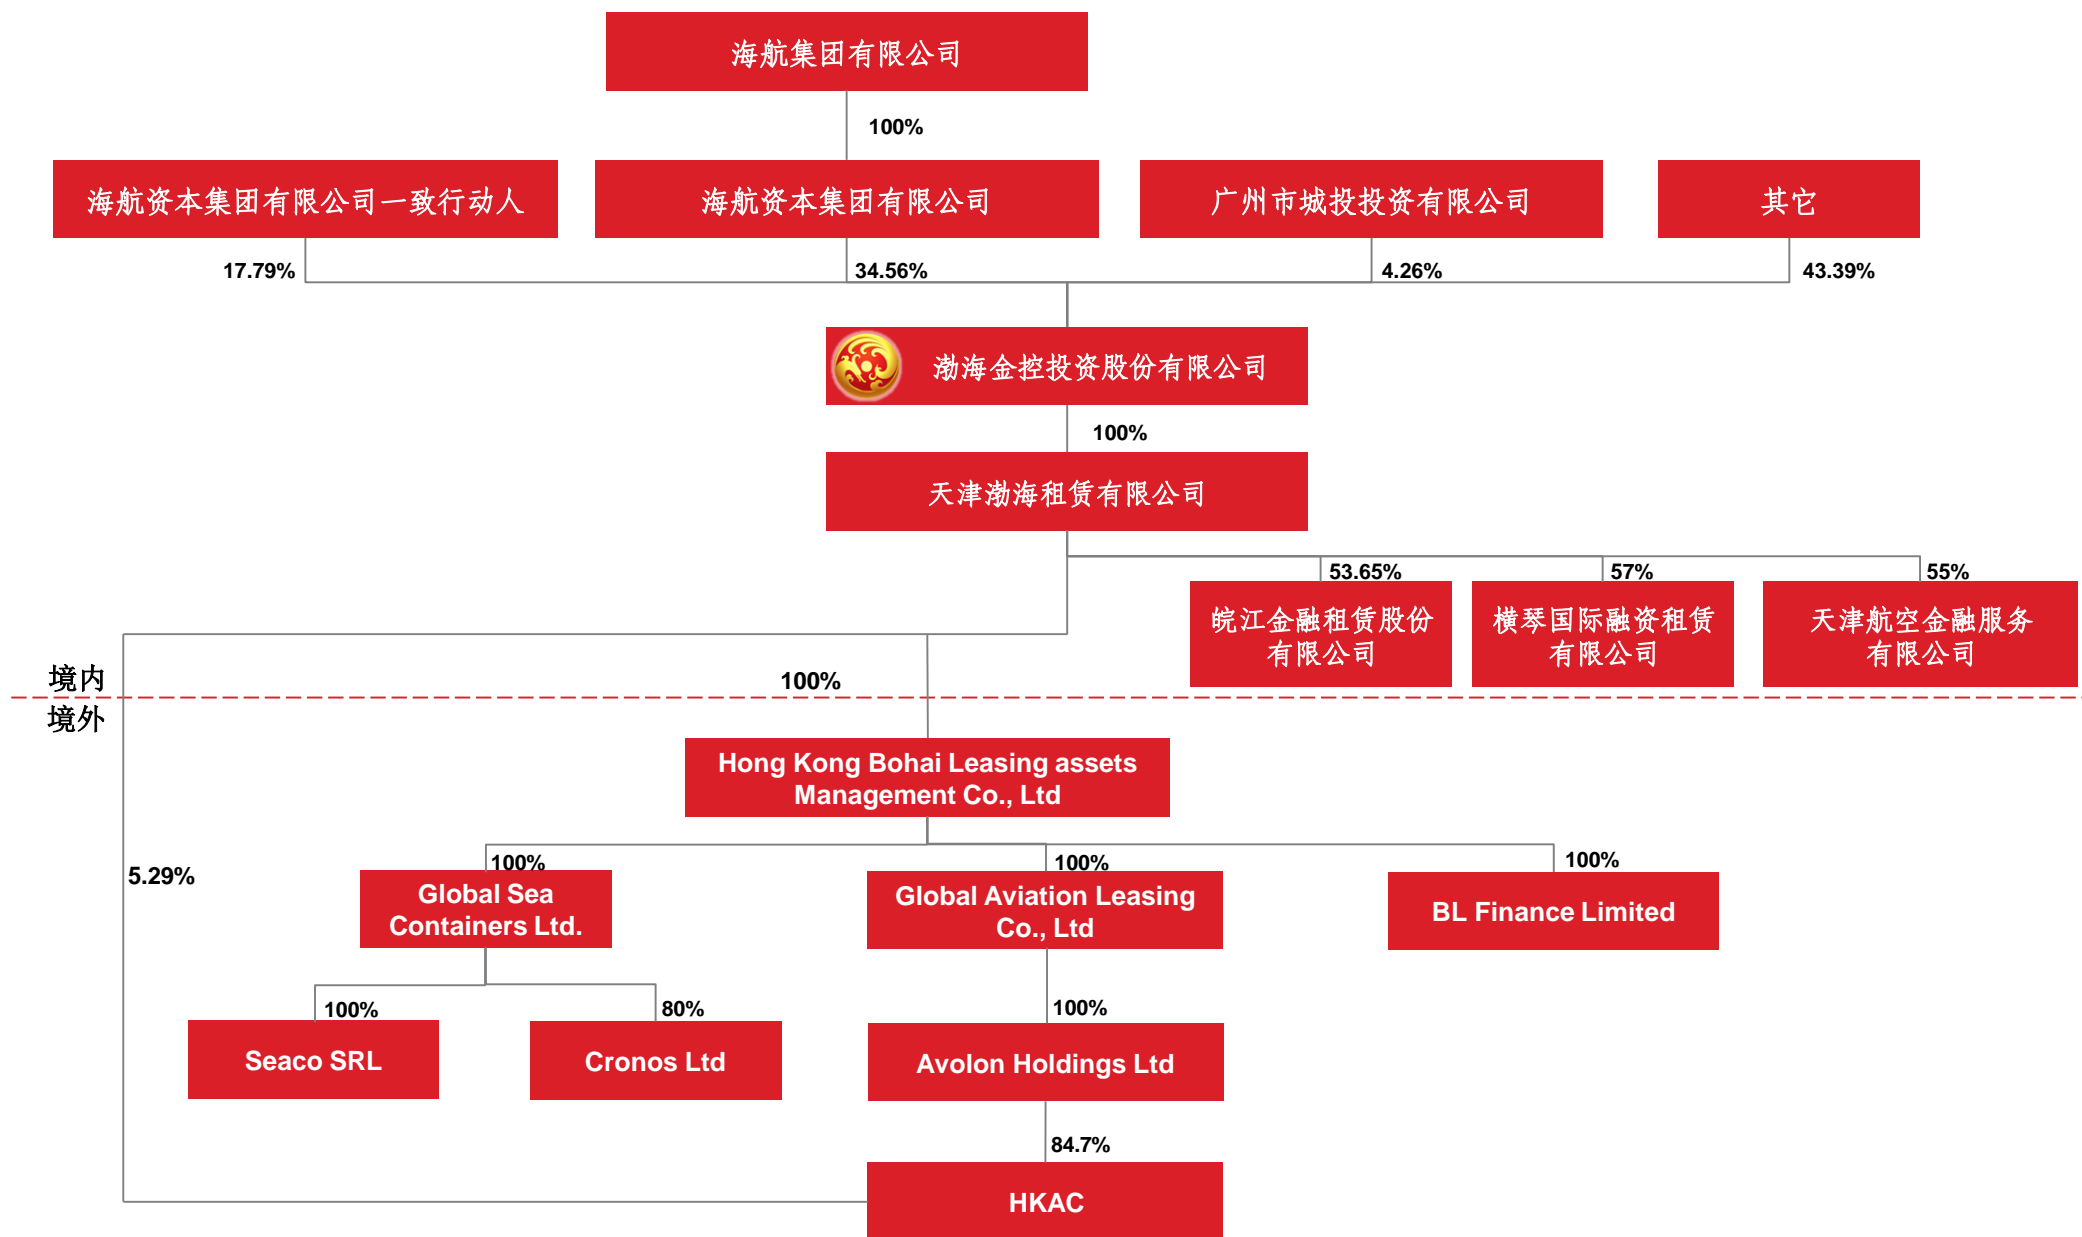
海航集团有限公司

100%

海航资本集团有限公司一致行动人

海航资本集团有限公司

广州市城投投资有限公司

其它

17.79%

34.56%

4.26%

43.39%

渤海金控投资股份有限公司

100%

天津渤海租赁有限公司

53.65%

57%

55%

皖江金融租赁股份有限公司

横琴国际融资租赁有限公司

天津航空金融服务有限公司

境内

100%

境外

Hong Kong Bohai Leasing assets Management Co., Ltd

5.29%

100%

100%

100%

Global Sea Containers Ltd.

Global Aviation Leasing Co., Ltd

BL Finance Limited

100%

80%

100%

Seaco SRL

Cronos Ltd

Avolon Holdings Ltd

84.7%

HKAC